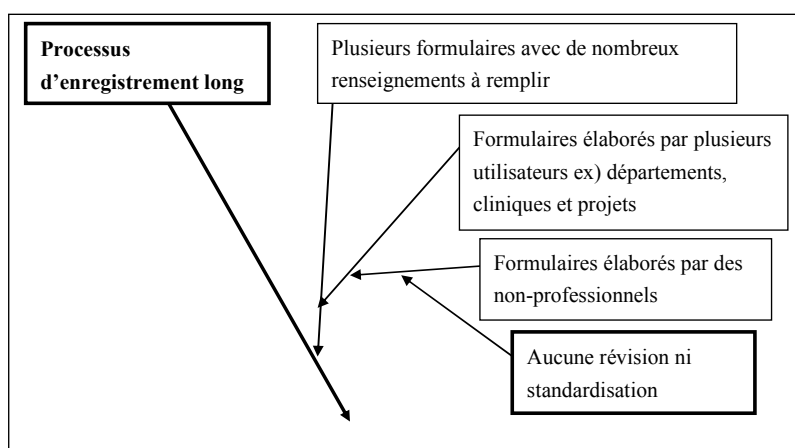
Processus d'enregistrement long

Plusieurs formulaires avec de nombreux renseignements à remplir

Formulaires élaborés par plusieurs utilisateurs ex) départements, cliniques et projets

Formulaires élaborés par des non-professionnels

Aucune révision ni standardisation